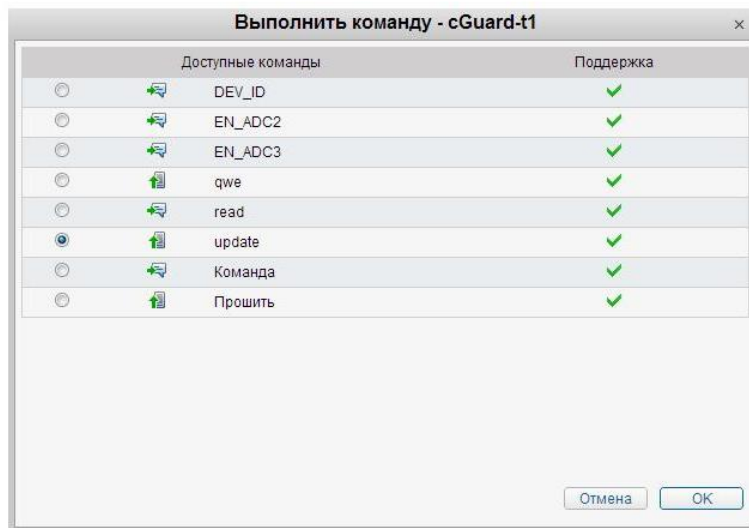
Выполнить команду - cGuard-t1

×

| Доступные команды | Поддержка |
|---|---|
| DEV_ID | ✓ |
| EN_ADC2 | ✓ |
| EN_ADC3 | ✓ |
| qwe | ✓ |
| read | ✓ |
| update | ✓ |
| Команда | ✓ |
| Прошить | ✓ |

Отмена OK